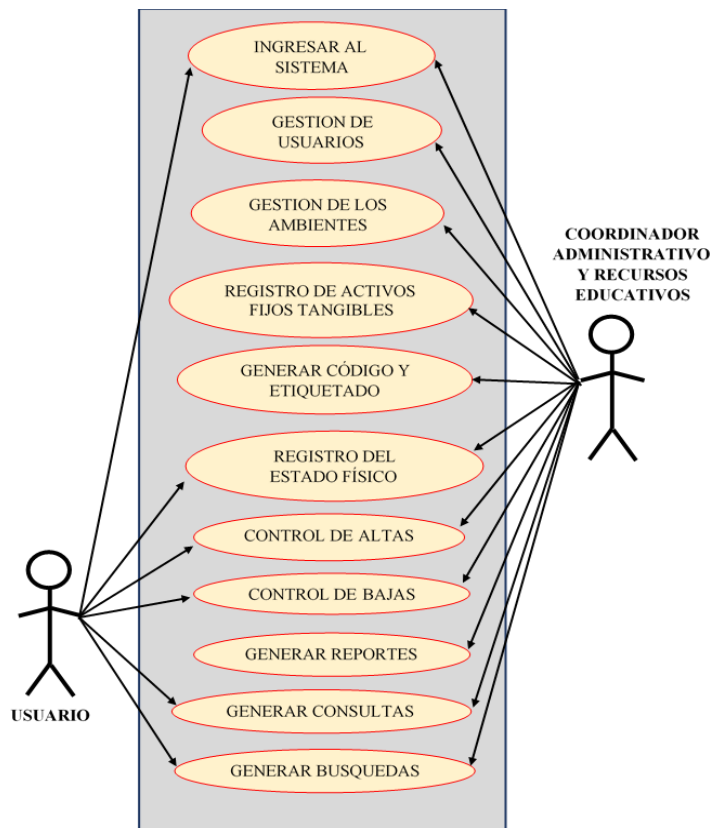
INGRESAR AL SISTEMA

GESTION DE USUARIOS

GESTION DE LOS AMBIENTES

REGISTRO DE ACTIVOS FIJOS TANGIBLES

GENERAR CÓDIGO Y ETIQUETADO

REGISTRO DEL ESTADO FÍSICO

CONTROL DE ALTAS

CONTROL DE BAJAS

GENERAR REPORTES

GENERAR CONSULTAS

GENERAR BUSQUEDAS

COORDINADOR ADMINISTRATIVO Y RECURSOS EDUCATIVOS

USUARIO